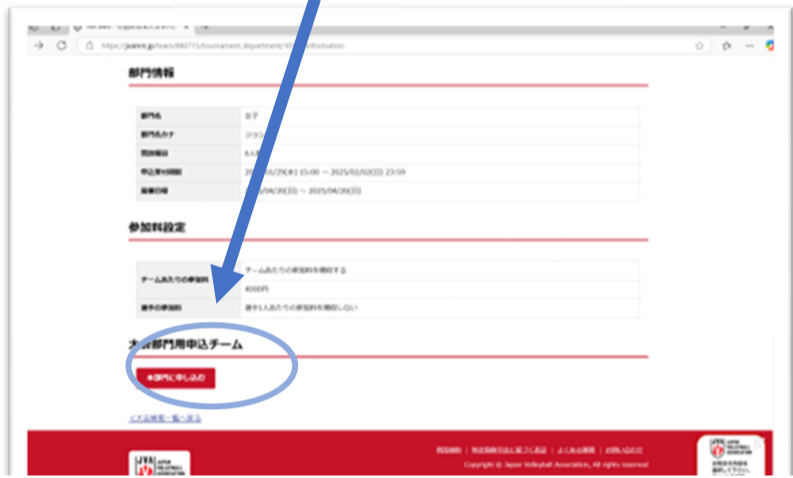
https://jvamrs.jp/team/680715/tournament_department/10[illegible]information

部門情報

| | |
|---|---|
| 部門名 | 女子 |
| 部門名カナ | ジョシ |
| 競技種目 | 6人制 |
| 申込受付期間 | 20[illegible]/29(水) 15:00 ～ 2025/02/02(日) 23:59 |
| 開催日程 | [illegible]/04/20(日) ～ 2025/04/20(日) |

参加料設定

| | |
|---|---|
| チームあたりの参加料 | チームあたりの参加料を徴収する |
| | 4000円 |
| 選手の参加料 | 選手1人あたりの参加料を徴収しない |

大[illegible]部門用申込チーム

+部門に申し込む

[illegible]一覧へ戻る

利用規約 | 特定商取引法に基づく表記 | よくある質問 | お問い合わせ

Copyright © Japan Volleyball Association, All rights reserved

JVA JAPAN VOLLEYBALL ASSOCIATION